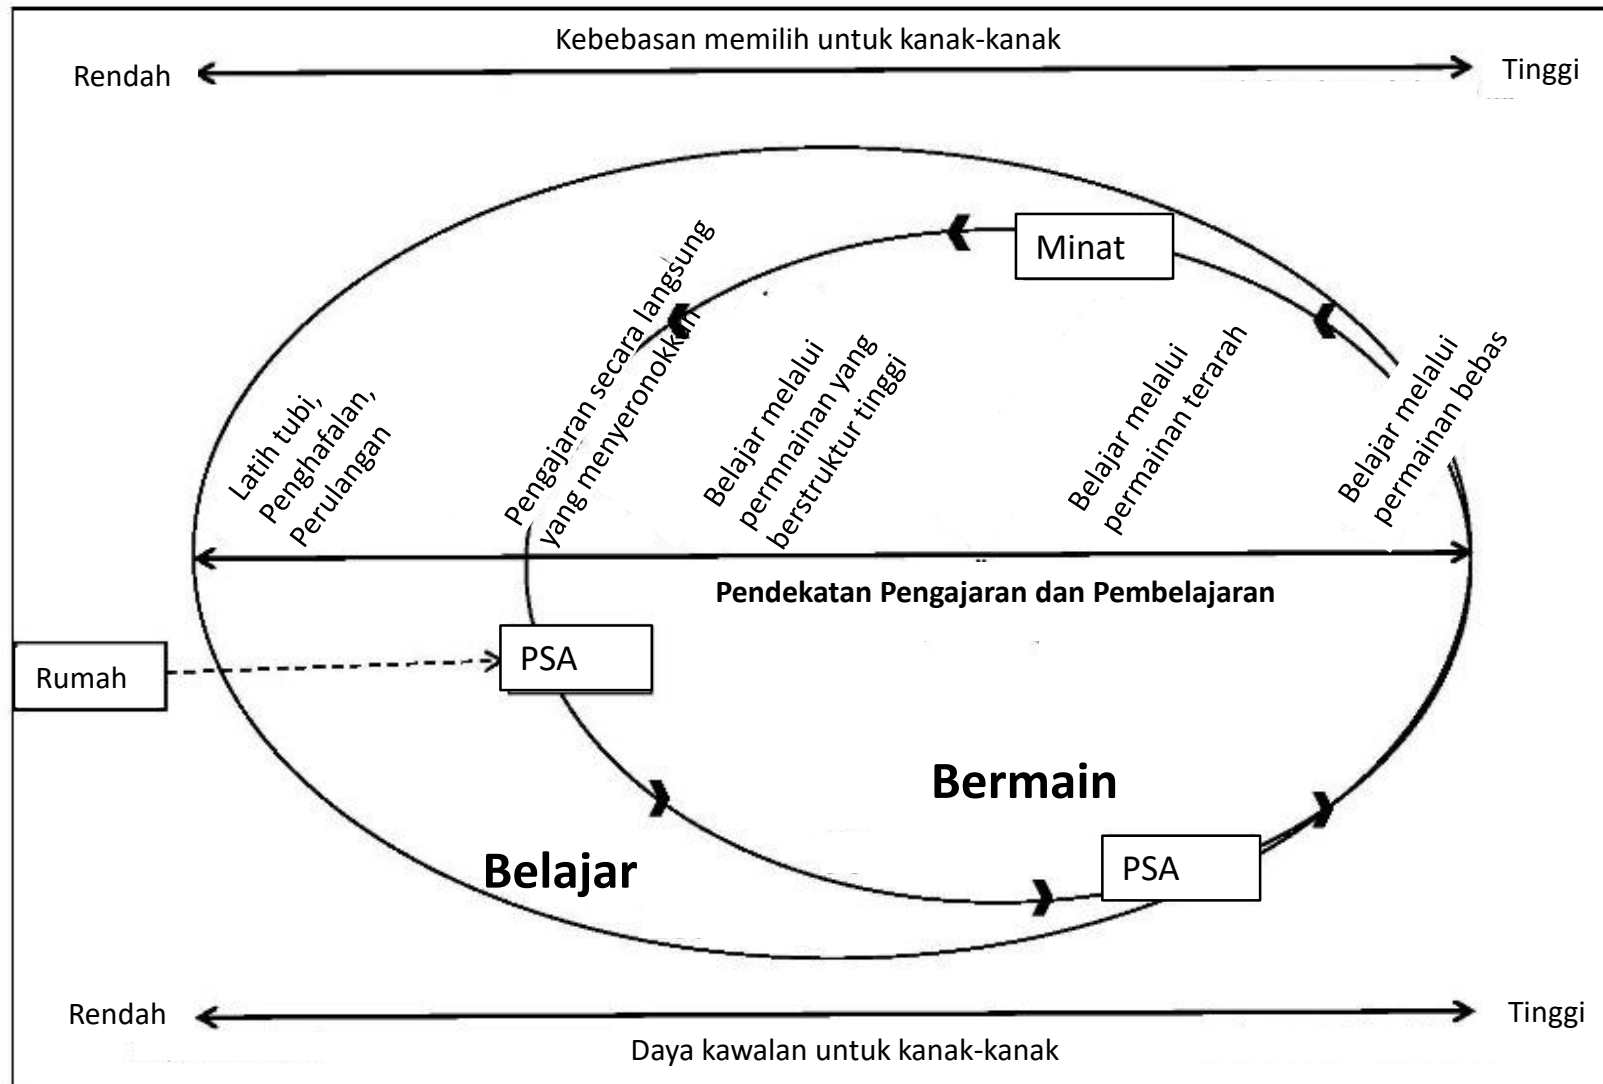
Kebebasan memilih untuk kanak-kanak

Rendah

Tinggi

Minat

Latih tubi, Penghafalan, Perulangan

Pengajaran secara langsung yang menyeronokkan

Belajar melalui permnainan yang berstruktur tinggi

Belajar melalui permainan terarah

Belajar melalui permainan bebas

Pendekatan Pengajaran dan Pembelajaran

Rumah

PSA

Bermain

Belajar

PSA

Rendah

Tinggi

Daya kawalan untuk kanak-kanak